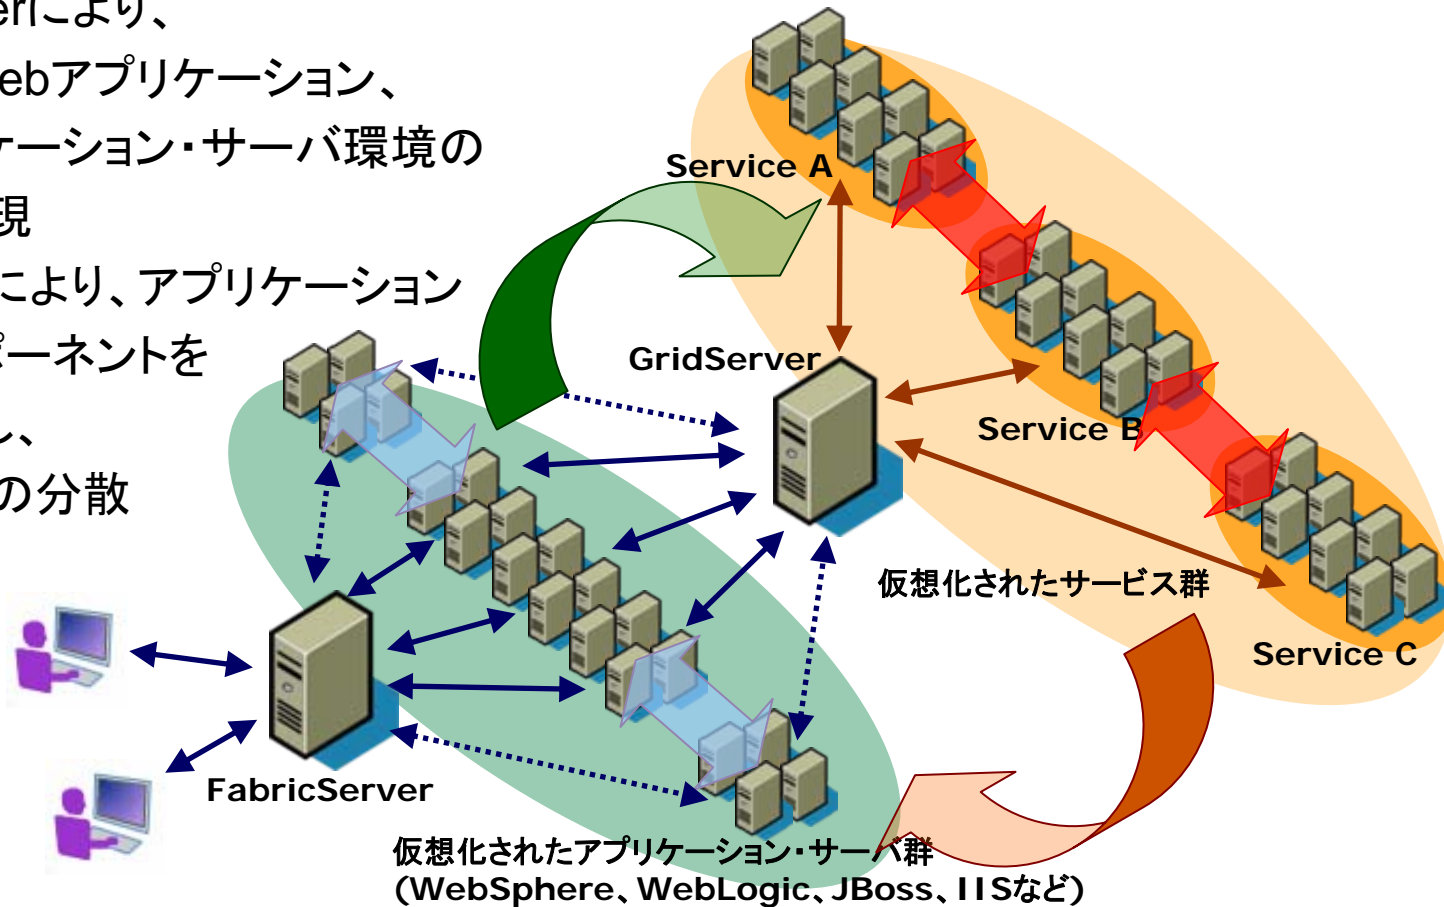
erにより、
ebアプリケーション、
ーション・サーバ環境の
現
により、アプリケーション
ーネントを
、
の分散

Service A
GridServer
Service B
仮想化されたサービス群
Service C
FabricServer
仮想化されたアプリケーション・サーバ群
(WebSphere、WebLogic、JBoss、IISなど)